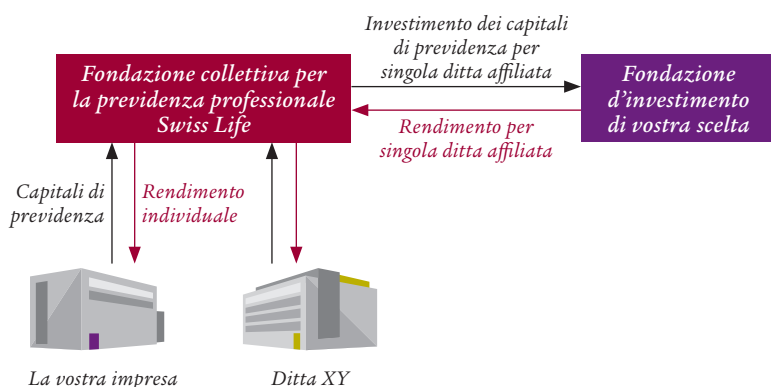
Fondazione collettiva per la previdenza professionale Swiss Life

Investimento dei capitali di previdenza per singola ditta affiliata

Fondazione d'investimento di vostra scelta

Rendimento per singola ditta affiliata

Capitali di previdenza

Rendimento individuale

La vostra impresa

Ditta XY